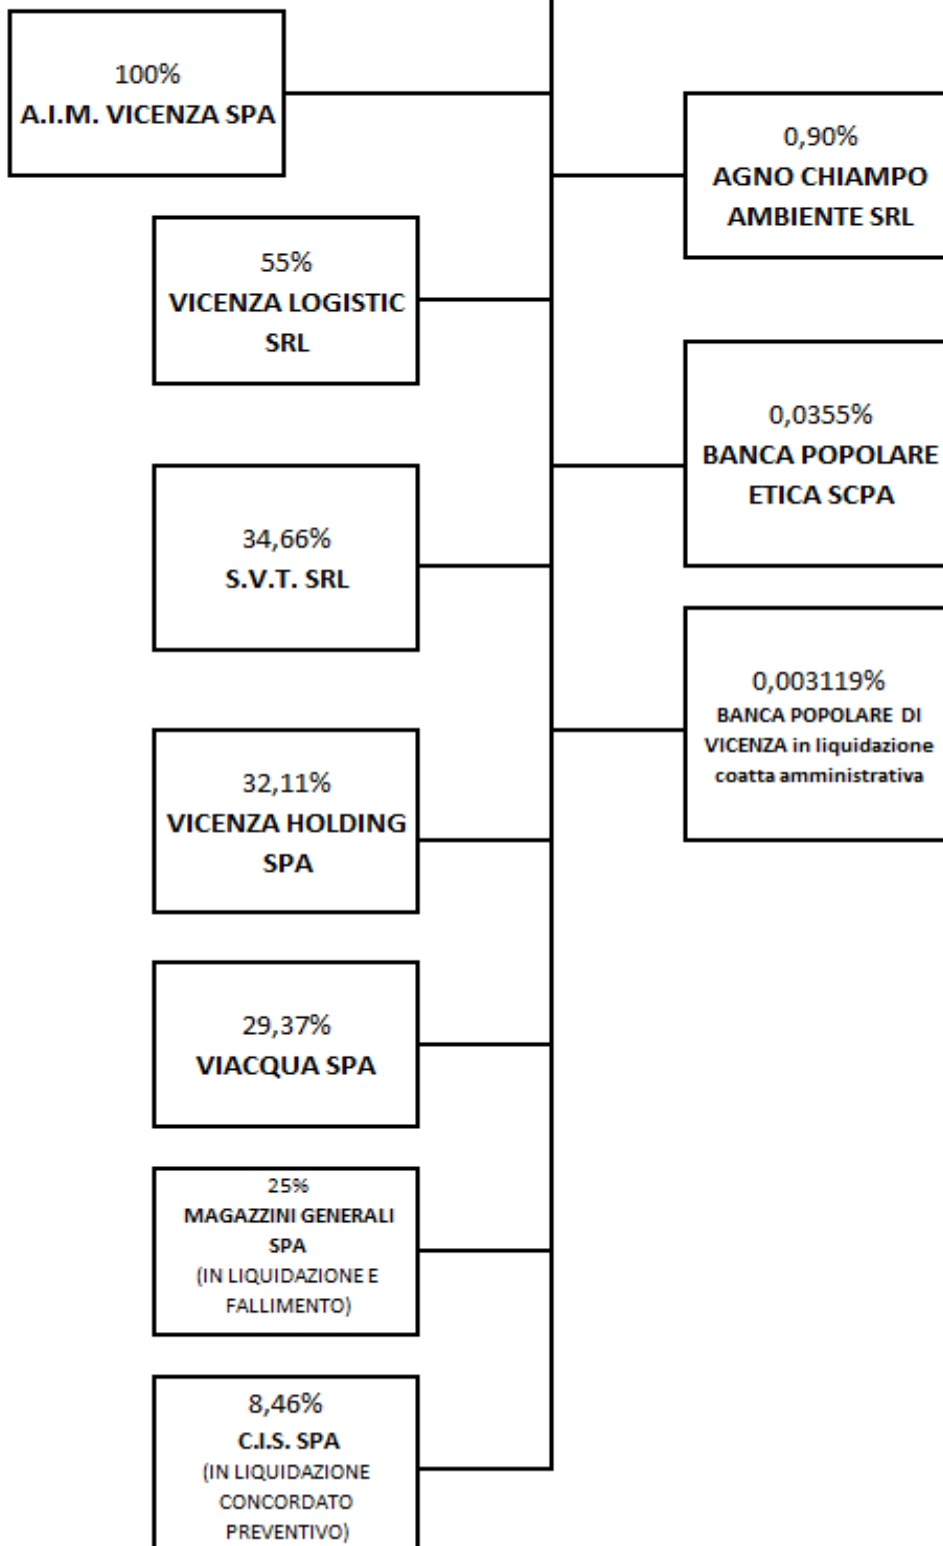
100%
A.I.M. VICENZA SPA

0,90%
AGNO CHIAMPO AMBIENTE SRL

55%
VICENZA LOGISTIC SRL

0,0355%
BANCA POPOLARE ETICA SCPA

34,66%
S.V.T. SRL

0,003119%
BANCA POPOLARE DI VICENZA in liquidazione coatta amministrativa

32,11%
VICENZA HOLDING SPA

29,37%
VIACQUA SPA

25%
MAGAZZINI GENERALI SPA
(IN LIQUIDAZIONE E FALLIMENTO)

8,46%
C.I.S. SPA
(IN LIQUIDAZIONE CONCORDATO PREVENTIVO)